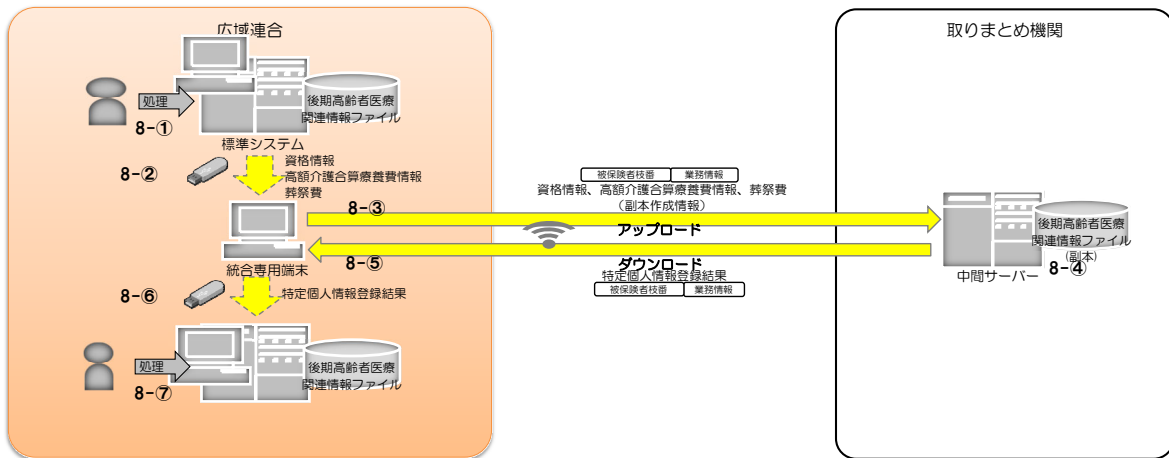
広域連合

処理

後期高齢者医療関連情報ファイル

8-①

標準システム

8-②

資格情報
高額介護合算療養費情報
葬祭費

統合専用端末

8-③

8-⑤

8-⑥

特定個人情報登録結果

処理

後期高齢者医療関連情報ファイル

8-⑦

被保険者枝番　業務情報

資格情報、高額介護合算療養費情報、葬祭費
（副本作成情報）

アップロード

ダウンロード

特定個人情報登録結果

被保険者枝番　業務情報

取りまとめ機関

後期高齢者医療関連情報ファイル（副本）

8-④

中間サーバー